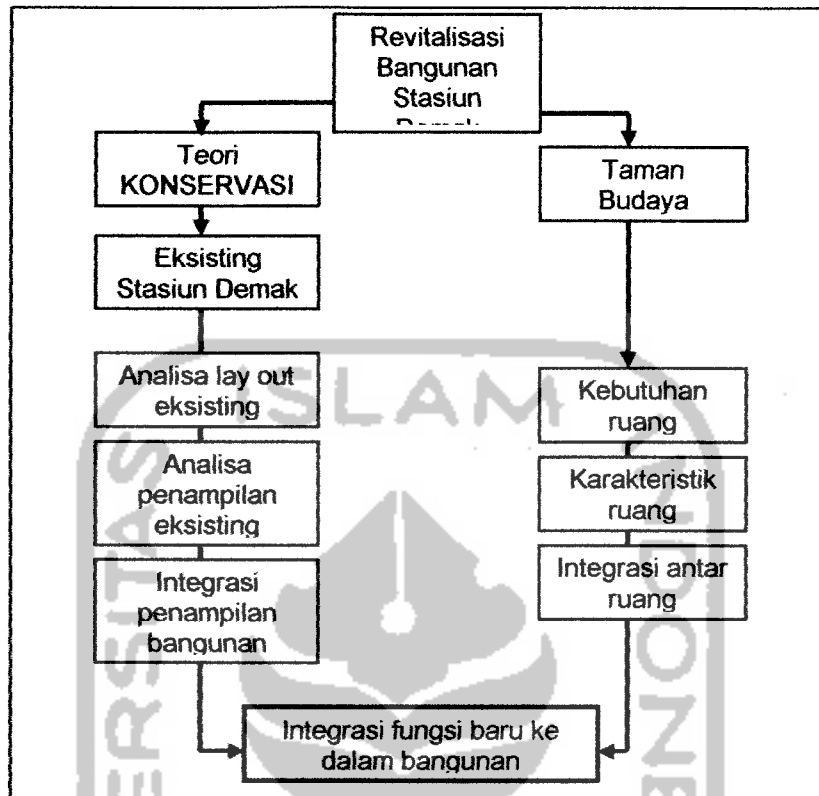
Revitalisasi Bangunan Stasiun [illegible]

Teori KONSERVASI

Taman Budaya

Eksisting Stasiun Demak

Analisa lay out eksisting

Analisa penampilan eksisting

Integrasi penampilan bangunan

Kebutuhan ruang

Karakteristik ruang

Integrasi antar ruang

Integrasi fungsi baru ke dalam bangunan

ISLAM